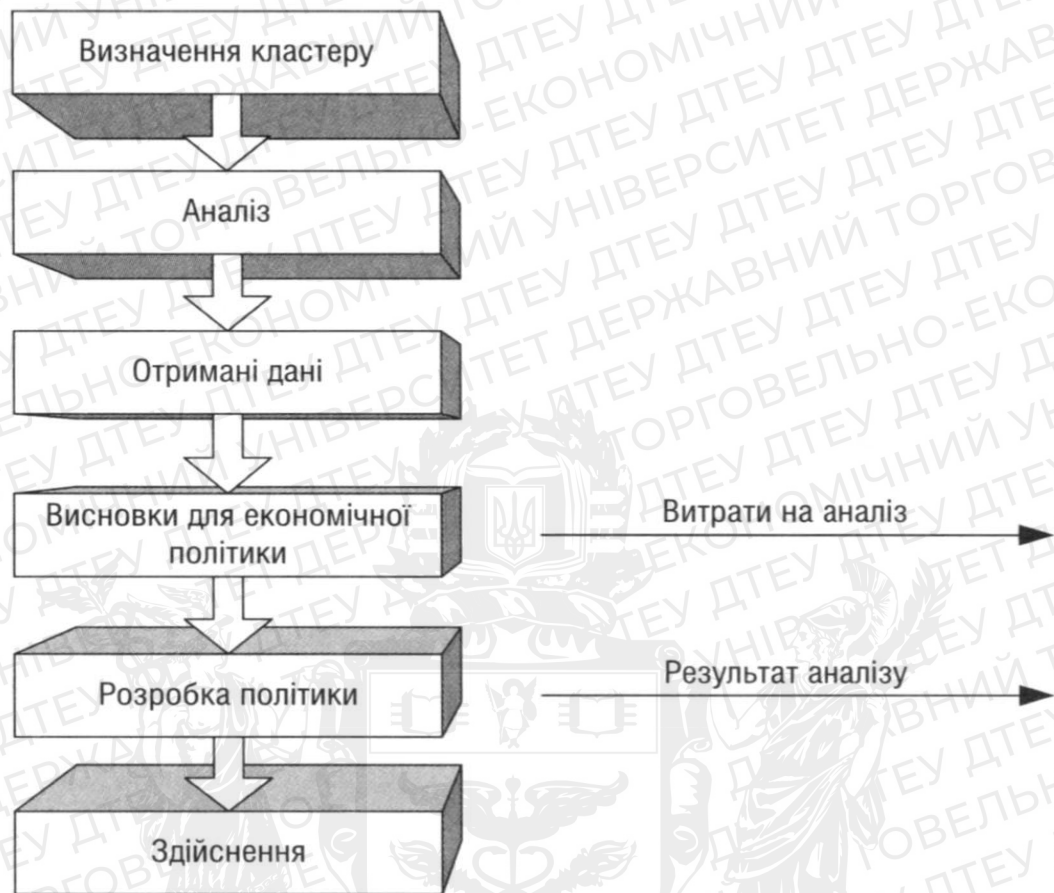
Визначення кластеру

Аналіз

Отримані дані

Висновки для економічної політики

Витрати на аналіз

Розробка політики

Результат аналізу

Здійснення

ДТЕУ ДЕРЖАВНИЙ ТОРГОВЕЛЬНО-ЕКОНОМІЧНИЙ УНІВЕРСИТЕТ ДТЕУ